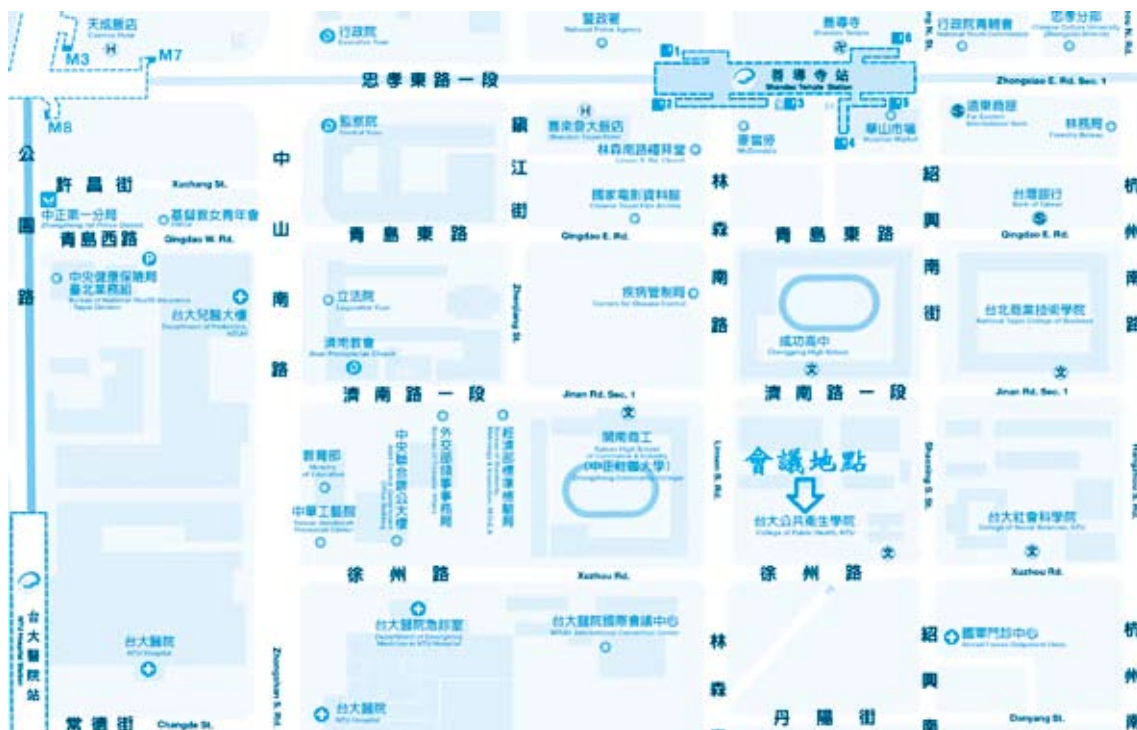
天成飯店
Cosmos Hotel
M3
M7
M8
行政院
Executive Yuan
警政署
National Police Agency
善導寺
Shandao Temple
行政院青輔會
National Youth Commission
忠孝東路一段
善導寺站
Shandao Temple Station
Zhongxiao E. Rd. Sec. 1
監察院
Control Yuan
喜來登大飯店
Sheraton Taipei Hotel
林森南路禮拜堂
Linsen S. Rd. Church
麥當勞
McDonald's
華山市場
Huashan Market
遠東商銀
Far Eastern International Bank
林務局
Forestry Bureau
公園路
許昌街
Xuchang St.
中正第一分局
基督教女青年會
YWCA
青島西路
Qingdao W. Rd.
中央健康保險局臺北業務組
Bureau of National Health Insurance Taipei Division
台大兒醫大樓
Department of Pediatrics, NTUH
中山南路
鎮江街
Zhenjiang St.
國家電影資料館
Chinese Taipei Film Archive
林森南路
紹興南街
台灣銀行
Bank of Taiwan
杭州南路
青島東路
Qingdao E. Rd.
青島東路
Qingdao E. Rd.
立法院
Legislative Yuan
疾病管制局
Centers for Disease Control
台北商業技術學院
National Taipei College of Business
濟南教會
Jinan Presbyterian Church
成功高中
Chenggong High School
濟南路一段
Jinan Rd. Sec. 1
濟南路一段
Jinan Rd. Sec. 1
教育部
Ministry of Education
中央聯合辦公大樓
外交部領事事務局
經濟部標準檢驗局
開南商工
(中臣輕國大學)
Linsen S. Rd.
會議地點
台大公共衛生學院
College of Public Health, NTU
Shaoxing S. St.
台大社會科學院
College of Social Sciences, NTU
中華工藝館
徐州路
Xuzhou Rd.
徐州路
Xuzhou Rd.
台大醫院站
NTU Hospital Station
台大醫院
NTU Hospital
台大醫院急診部
Department of Emergency Medicine NTU Hospital
台大醫院國際會議中心
NTUH International Convention Center
林森
紹興
國軍門診中心
Zhongshan S. Rd.
台大醫院
NTU Hospital
常德街
Changde St.
丹陽街
Danyang St.